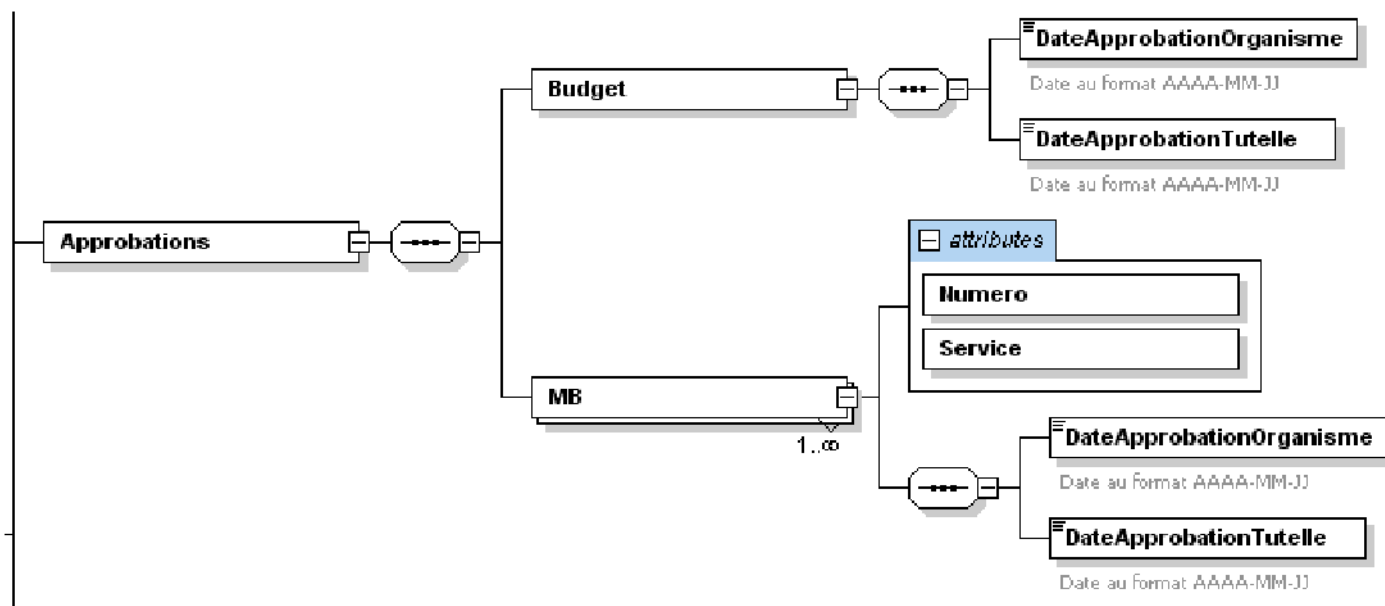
Budget

DateApprobationOrganisme

Date au format AAAA-MM-JJ

DateApprobationTutelle

Date au format AAAA-MM-JJ

Approbations

attributes

Numero

Service

MB

1..∞

DateApprobationOrganisme

Date au format AAAA-MM-JJ

DateApprobationTutelle

Date au format AAAA-MM-JJ